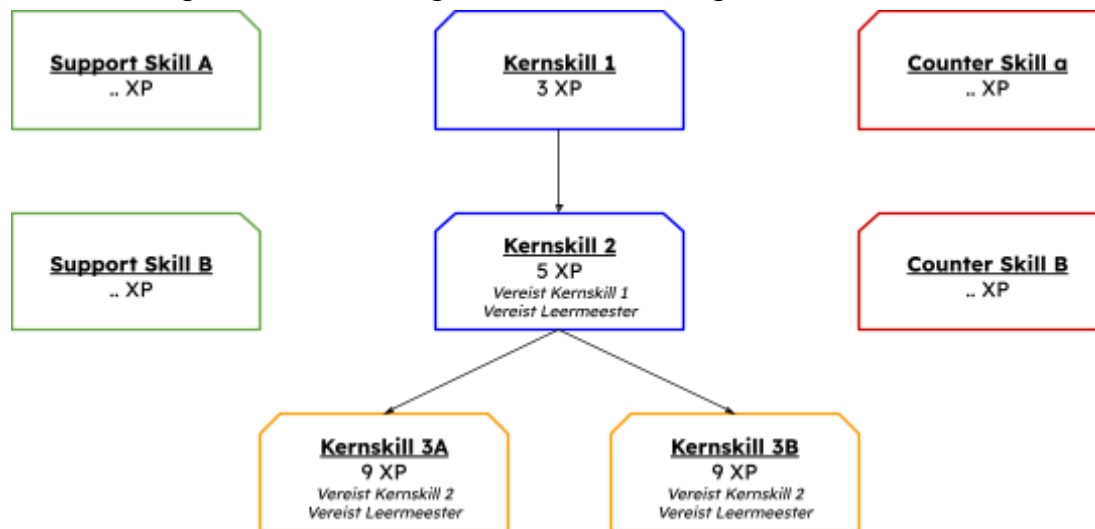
Support Skill A
.. XP

Kernskill 1
3 XP

Counter Skill a
.. XP

Support Skill B
.. XP

Kernskill 2
5 XP
Vereist Kernskill 1
Vereist Leermeester

Counter Skill B
.. XP

Kernskill 3A
9 XP
Vereist Kernskill 2
Vereist Leermeester

Kernskill 3B
9 XP
Vereist Kernskill 2
Vereist Leermeester